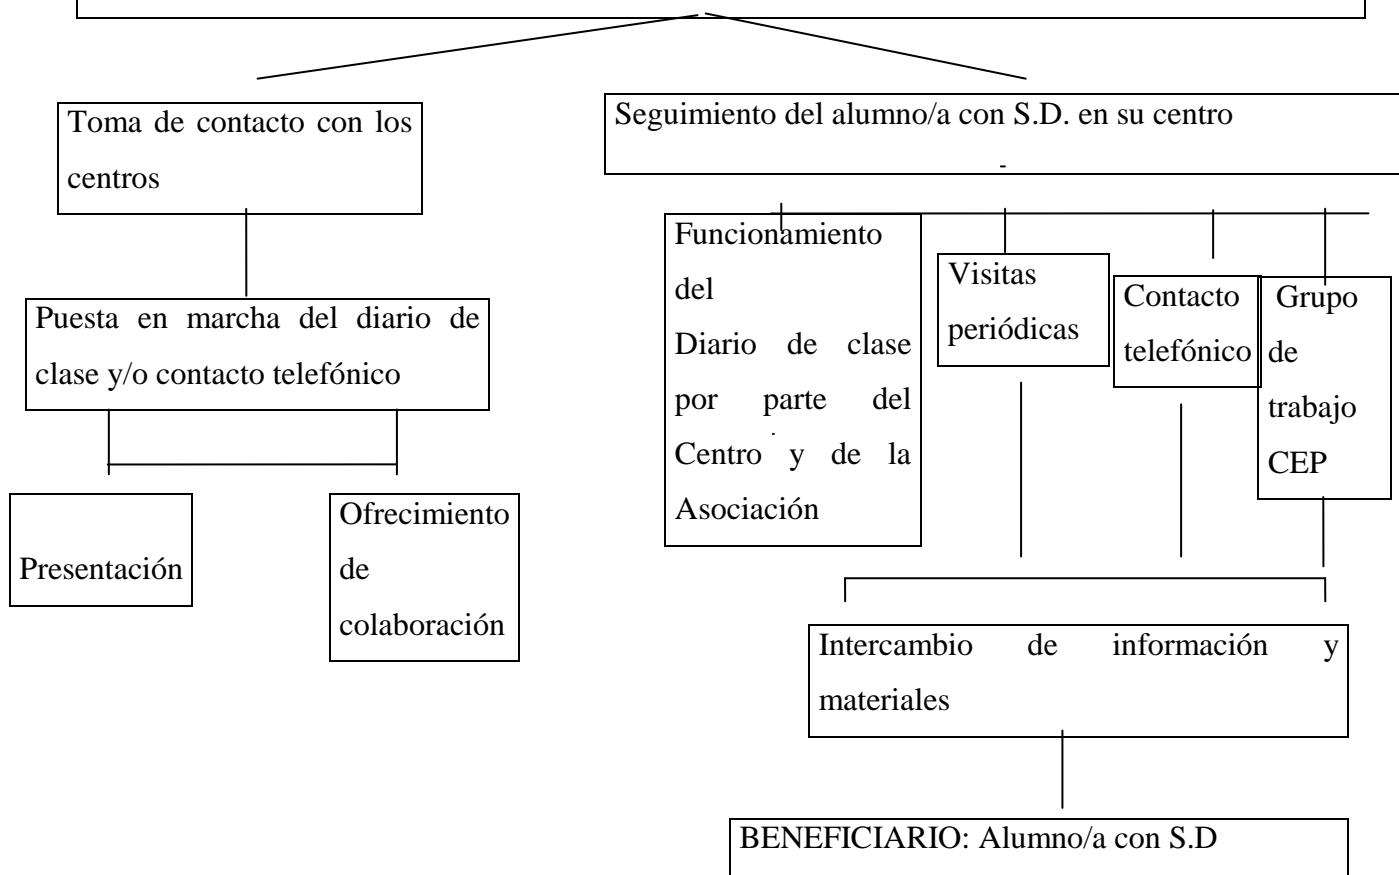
Toma de contacto con los centros

Puesta en marcha del diario de clase y/o contacto telefónico

Presentación

Ofrecimiento de colaboración

Seguimiento del alumno/a con S.D. en su centro

Funcionamiento del Diario de clase por parte del Centro y de la Asociación

Visitas periódicas

Contacto telefónico

Grupo de trabajo CEP

Intercambio de información y materiales

BENEFICIARIO: Alumno/a con S.D